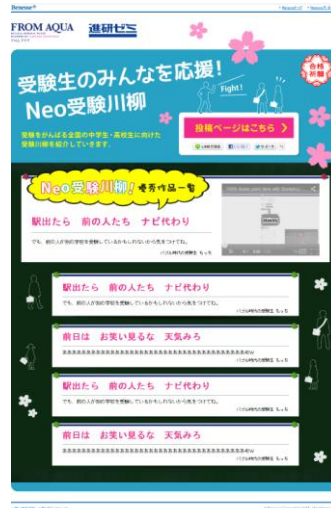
Benesse®

FROM AQUA 進研ゼミ

受験生のみんなを応援！
Neo受験川柳

Fight!

合格祈願

受験をがんばる全国の中学生・高校生に向けた受験川柳を紹介していきます。

投稿ページはこちら ›

Neo受験川柳！優秀作品一覧

駅出たら　前の人たち　ナビ代わり

でも、前の人が別の学校を受験しているかもしれないから気をつけてね。

駅出たら　前の人たち　ナビ代わり

でも、前の人が別の学校を受験しているかもしれないから気をつけてね。

前日は　お笑い見るな　天気みろ

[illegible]

駅出たら　前の人たち　ナビ代わり

でも、前の人が別の学校を受験しているかもしれないから気をつけてね。

前日は　お笑い見るな　天気みろ

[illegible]